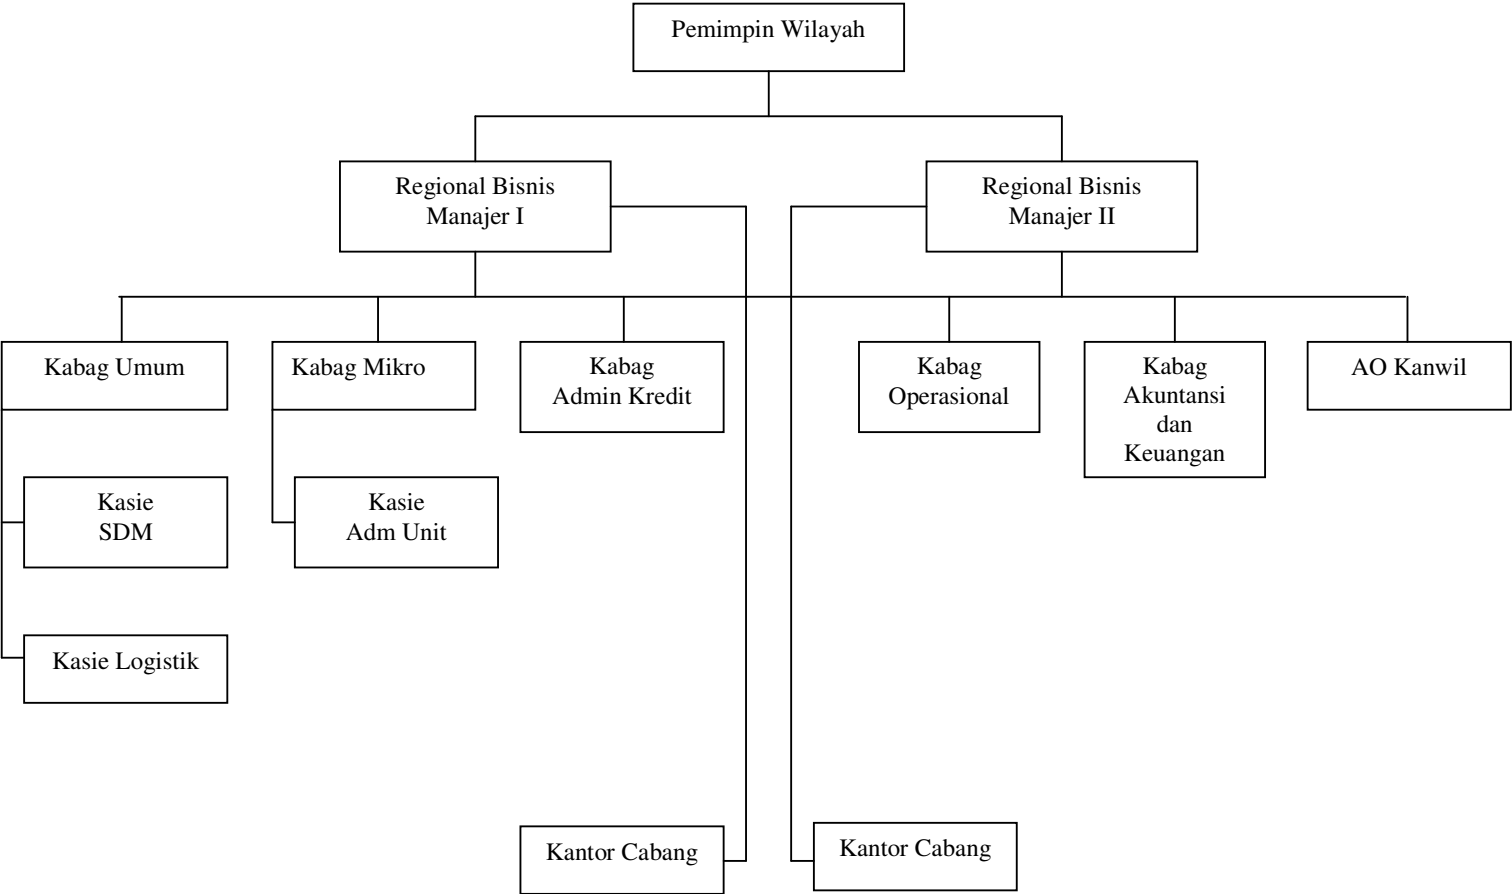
Pemimpin Wilayah

Regional Bisnis Manajer I

Regional Bisnis Manajer II

Kabag Umum

Kabag Mikro

Kabag Admin Kredit

Kabag Operasional

Kabag Akuntansi dan Keuangan

AO Kanwil

Kasie SDM

Kasie Adm Unit

Kasie Logistik

Kantor Cabang

Kantor Cabang